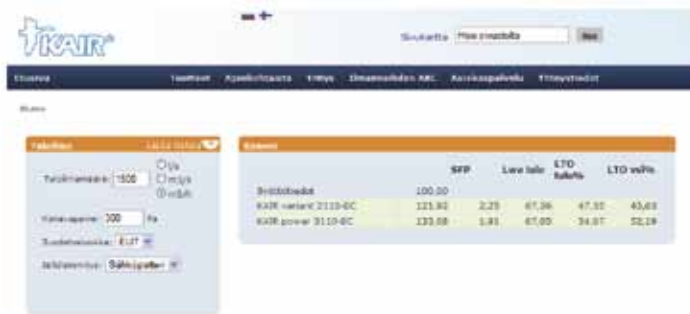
KAIR

Sivukartta Hae sivustolta Hae

Etusivu Tuotteet Ajankohtaista Yritys Ilmanvaihdon ABC Asiakaspalvelu Yhteystiedot

Etusivu

Valinnat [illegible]

Tuloilmamäärä 1500 Ol/s m³/s m³/h

Kokonaispaine 300 Pa

Suodatinluokka EU7

Jälkilämmitys Sähkö/patteri

Kojeet

| | | SFP | Law Iolo | LTO tulo% | LTO ve% |
|---|---|---|---|---|---|
| Sivuttaisvedot | 100,00 | | | | |
| KAIR variant 2110-EC | 121,80 | 2,25 | 67,36 | 47,33 | 40,63 |
| KAIR power 3110-EC | 133,08 | 1,81 | 67,05 | 34,07 | 52,18 |